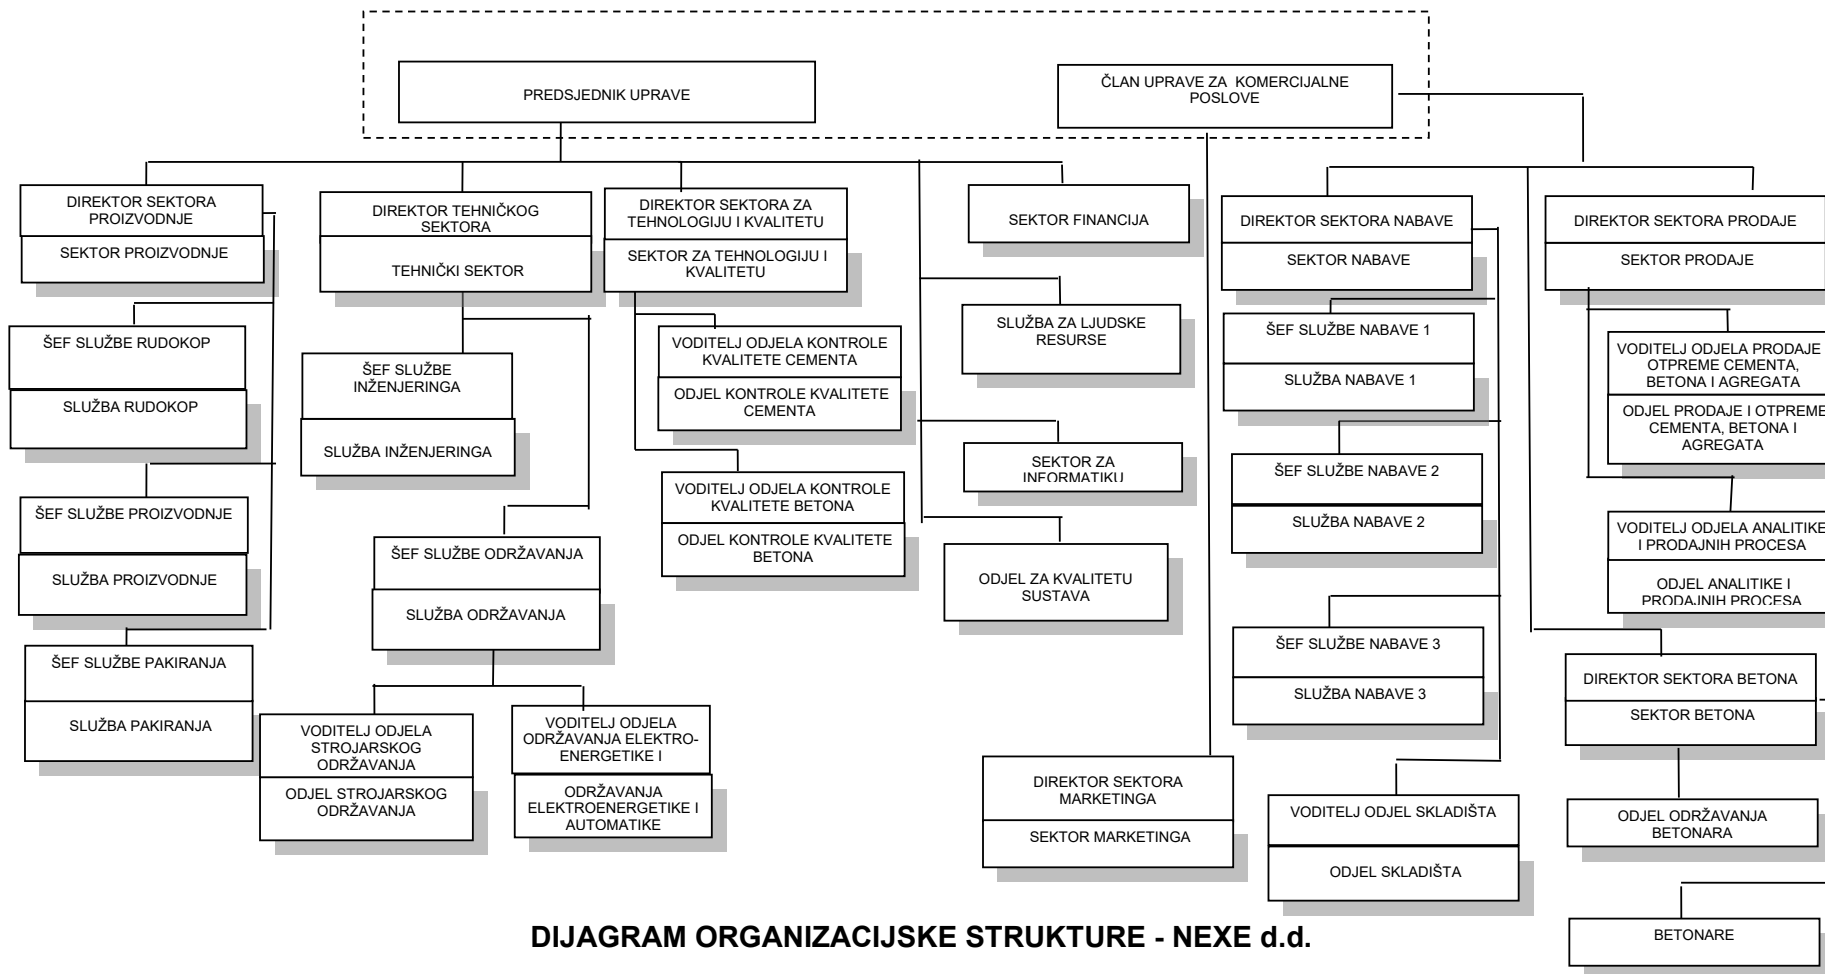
PREDSJEDNIK UPRAVE

ČLAN UPRAVE ZA KOMERCIJALNE POSLOVE

DIREKTOR SEKTORA PROIZVODNJE

SEKTOR PROIZVODNJE

DIREKTOR TEHNIČKOG SEKTORA

TEHNIČKI SEKTOR

DIREKTOR SEKTORA ZA TEHNOLOGIJU I KVALITETU

SEKTOR ZA TEHNOLOGIJU I KVALITETU

SEKTOR FINANCIJA

DIREKTOR SEKTORA NABAVE

SEKTOR NABAVE

DIREKTOR SEKTORA PRODAJE

SEKTOR PRODAJE

ŠEF SLUŽBE RUDOKOP

SLUŽBA RUDOKOP

ŠEF SLUŽBE INŽENJERINGA

SLUŽBA INŽENJERINGA

VODITELJ ODJELA KONTROLE KVALITETE CEMENTA

ODJEL KONTROLE KVALITETE CEMENTA

SLUŽBA ZA LJUDSKE RESURSE

ŠEF SLUŽBE NABAVE 1

SLUŽBA NABAVE 1

VODITELJ ODJELA PRODAJE OTPREME CEMENTA, BETONA I AGREGATA

ODJEL PRODAJE I OTPREME CEMENTA, BETONA I AGREGATA

SEKTOR ZA INFORMATIKU

ŠEF SLUŽBE NABAVE 2

SLUŽBA NABAVE 2

ŠEF SLUŽBE PROIZVODNJE

SLUŽBA PROIZVODNJE

VODITELJ ODJELA KONTROLE KVALITETE BETONA

ODJEL KONTROLE KVALITETE BETONA

ŠEF SLUŽBE ODRŽAVANJA

SLUŽBA ODRŽAVANJA

ODJEL ZA KVALITETU SUSTAVA

VODITELJ ODJELA ANALITIKE I PRODAJNIH PROCESA

ODJEL ANALITIKE I PRODAJNIH PROCESA

ŠEF SLUŽBE NABAVE 3

SLUŽBA NABAVE 3

ŠEF SLUŽBE PAKIRANJA

SLUŽBA PAKIRANJA

DIREKTOR SEKTORA BETONA

SEKTOR BETONA

VODITELJ ODJELA STROJARSKOG ODRŽAVANJA

ODJEL STROJARSKOG ODRŽAVANJA

VODITELJ ODJELA ODRŽAVANJA ELEKTRO-ENERGETIKE I

ODRŽAVANJA ELEKTROENERGETIKE I AUTOMATIKE

DIREKTOR SEKTORA MARKETINGA

SEKTOR MARKETINGA

VODITELJ ODJEL SKLADIŠTA

ODJEL SKLADIŠTA

ODJEL ODRŽAVANJA BETONARA

BETONARE

DIJAGRAM ORGANIZACIJSKE STRUKTURE - NEXE d.d.